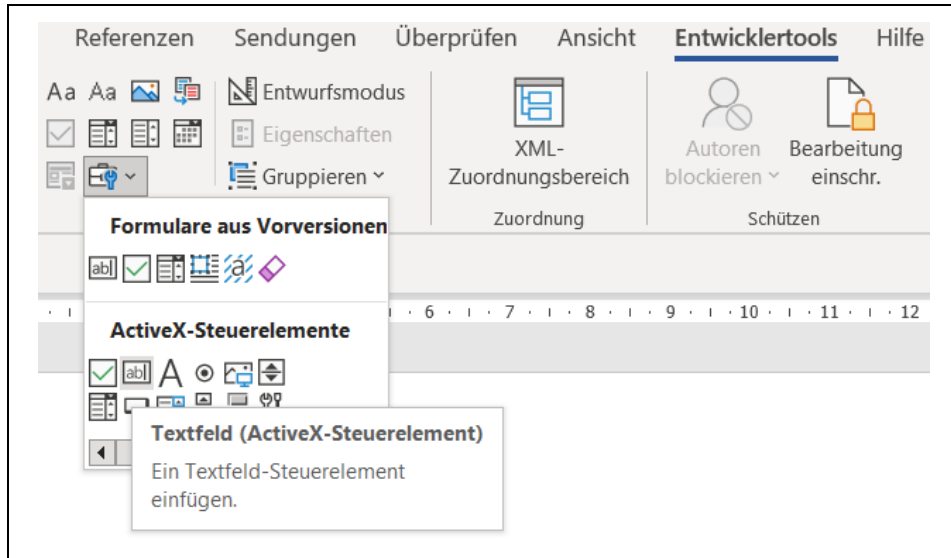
Referenzen Sendungen Überprüfen Ansicht Entwicklertools Hilfe

Aa Aa

Entwurfsmodus

Eigenschaften

Gruppieren

XML-Zuordnungsbereich

Zuordnung

Autoren blockieren

Bearbeitung einschr.

Schützen

Formulare aus Vorversionen

ab|

ActiveX-Steuerelemente

ab| A

· 6 · · · 7 · · · 8 · · · 9 · · · 10 · · · 11 · · · 12

Textfeld (ActiveX-Steuerelement)

Ein Textfeld-Steuerelement einfügen.